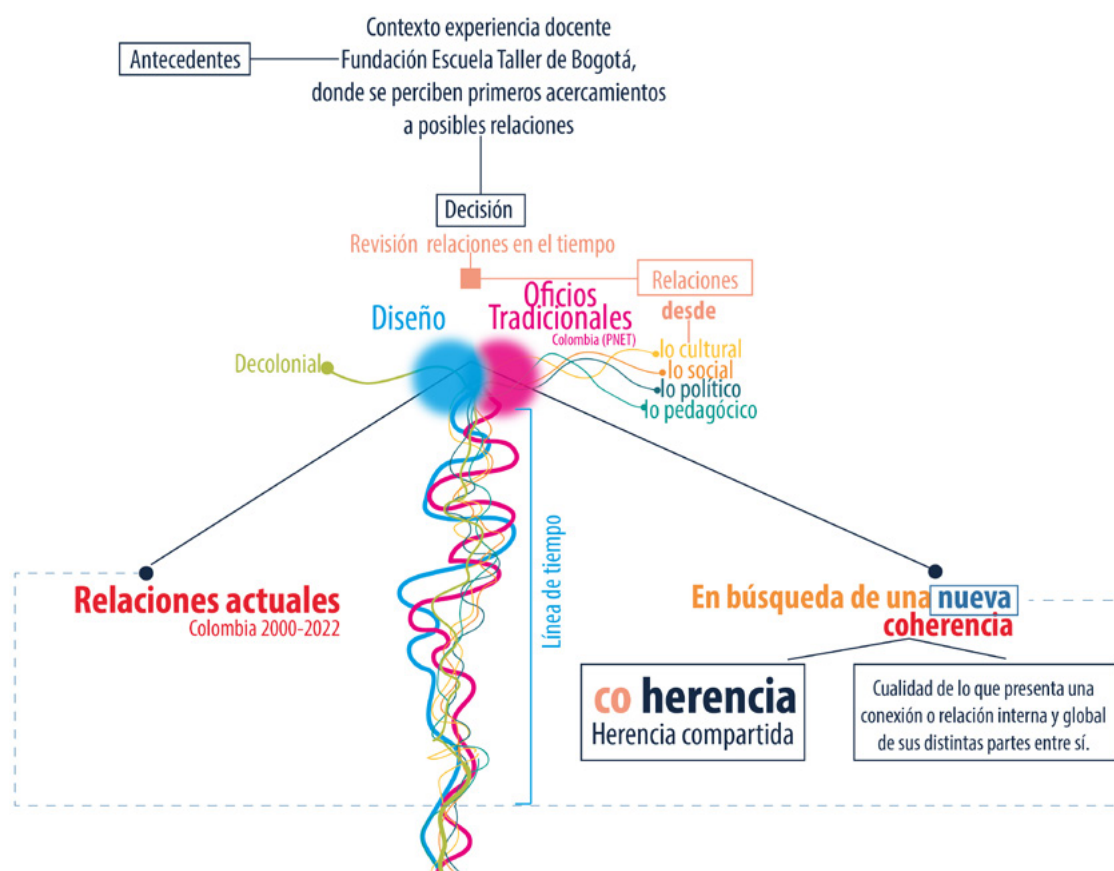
Antecedentes

Contexto experiencia docente Fundación Escuela Taller de Bogotá, donde se perciben primeros acercamientos a posibles relaciones

Decisión

Revisión relaciones en el tiempo

Relaciones

desde

Diseño

Oficios Tradicionales
Colombia (PNET)

Decolonial

lo cultural
lo social
lo político
lo pedagócico

Línea de tiempo

Relaciones actuales
Colombia 2000-2022

En búsqueda de una nueva coherencia

co herencia
Herencia compartida

Cualidad de lo que presenta una conexión o relación interna y global de sus distintas partes entre sí.